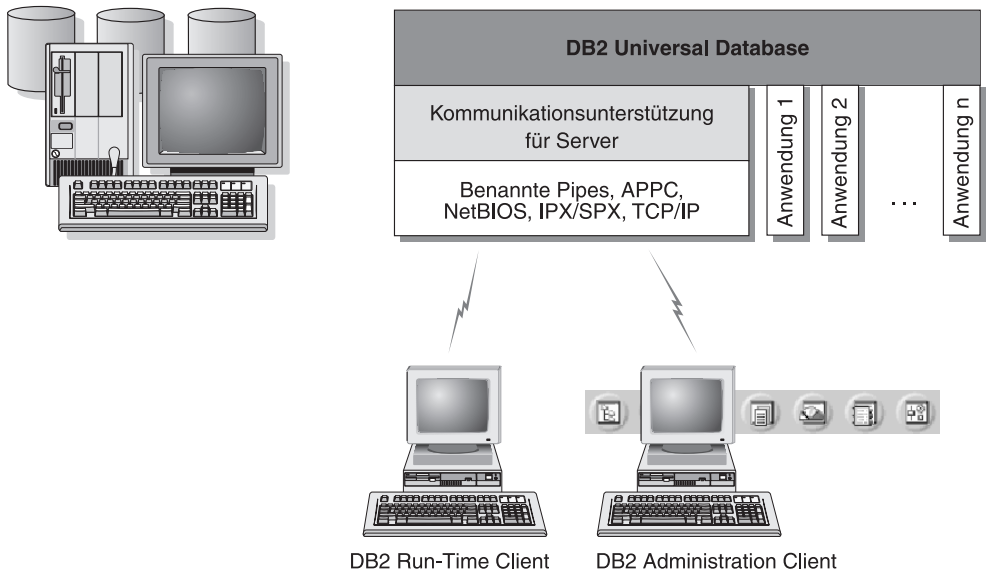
DB2 Universal Database

Kommunikationsunterstützung für Server

Benannte Pipes, APPC, NetBIOS, IPX/SPX, TCP/IP

Anwendung 1

Anwendung 2

...

Anwendung n

DB2 Run-Time Client

DB2 Administration Client